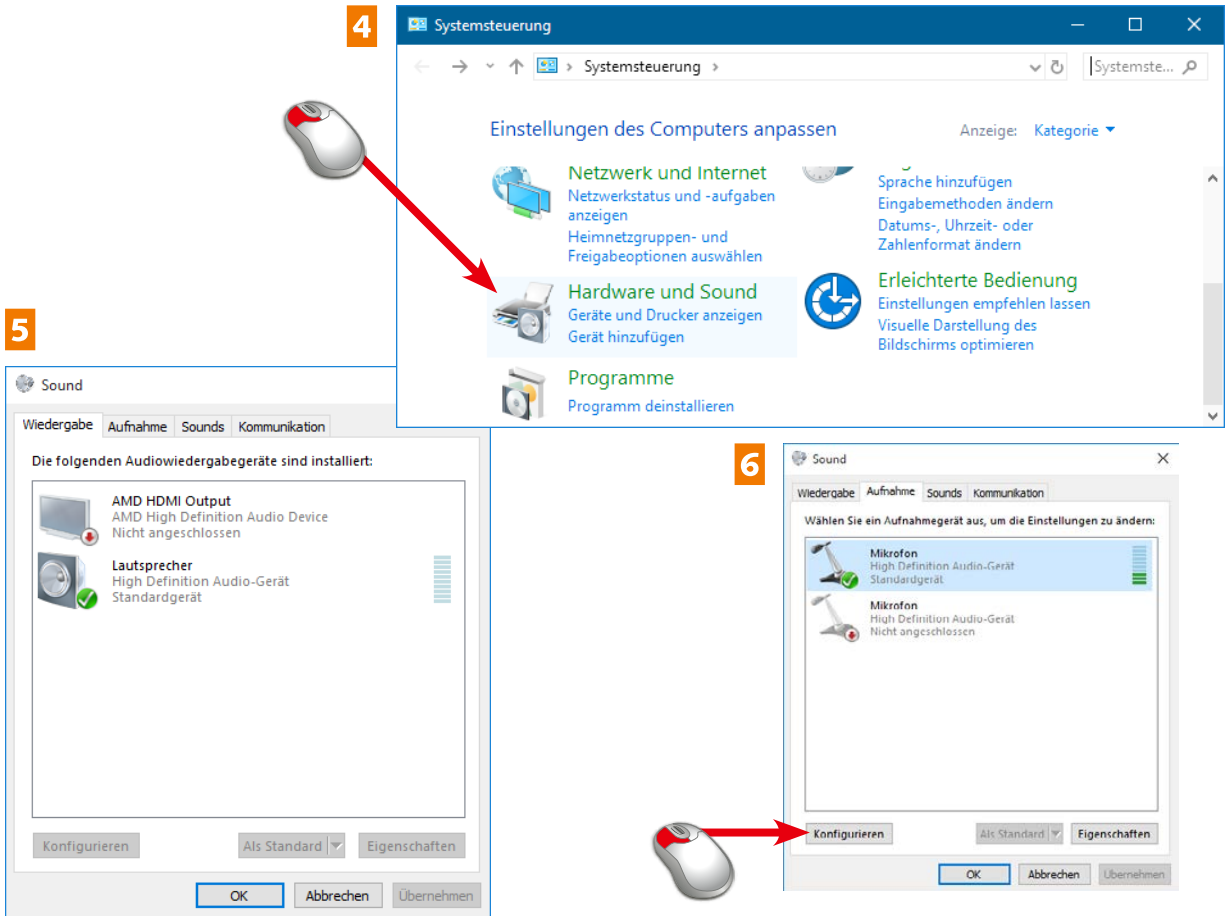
4

Systemsteuerung

Systemsteuerung >

Systemste...

Einstellungen des Computers anpassen

Anzeige: Kategorie

Netzwerk und Internet
Netzwerkstatus und -aufgaben anzeigen
Heimnetzgruppen- und Freigabeoptionen auswählen

Sprache hinzufügen
Eingabemethoden ändern
Datums-, Uhrzeit- oder Zahlenformat ändern

Hardware und Sound
Geräte und Drucker anzeigen
Gerät hinzufügen

Erleichterte Bedienung
Einstellungen empfehlen lassen
Visuelle Darstellung des Bildschirms optimieren

Programme
Programm deinstallieren

5

Sound

Wiedergabe | Aufnahme | Sounds | Kommunikation

Die folgenden Audiowiedergabegeräte sind installiert:

AMD HDMI Output
AMD High Definition Audio Device
Nicht angeschlossen

Lautsprecher
High Definition Audio-Gerät
Standardgerät

Konfigurieren | Als Standard | Eigenschaften

OK | Abbrechen | Übernehmen

6

Sound

Wiedergabe | Aufnahme | Sounds | Kommunikation

Wählen Sie ein Aufnahmegerät aus, um die Einstellungen zu ändern:

Mikrofon
High Definition Audio-Gerät
Standardgerät

Mikrofon
High Definition Audio-Gerät
Nicht angeschlossen

Konfigurieren | Als Standard | Eigenschaften

OK | Abbrechen | Übernehmen